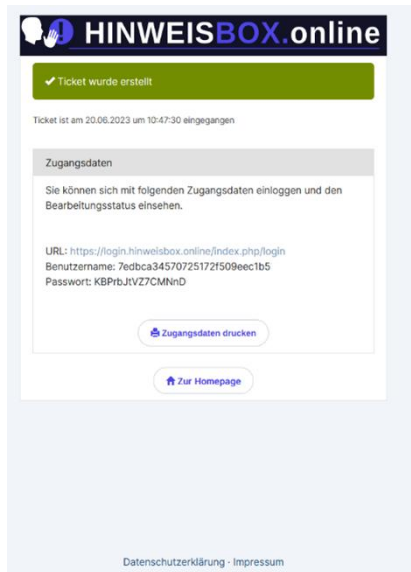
HINWEISBOX.online

✔ Ticket wurde erstellt

Ticket ist am 20.06.2023 um 10:47:30 eingegangen

Zugangsdaten

Sie können sich mit folgenden Zugangsdaten einloggen und den Bearbeitungsstatus einsehen.

URL: https://login.hinweisbox.online/index.php/login
Benutzername: 7edbca34570725172f509eec1b5
Passwort: KBPrbJtVZ7CMNnD

Zugangsdaten drucken

Zur Homepage

Datenschutzerklärung · Impressum